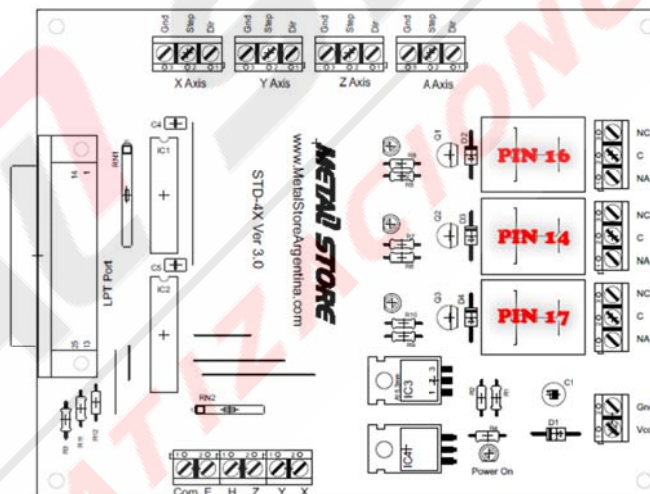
Gnd Step Dir
O3 O2 O1
X Axis

Gnd Step Dir
O3 O2 O1
Y Axis

Gnd Step Dir
O3 O2 O1
Z Axis

Gnd Step Dir
O3 O2 O1
A Axis

C4
IC1
RN1
14 1
LPT Port
25 13
C5
IC2

STD-4X Ver 3.0
www.MetalStoreArgentina.com
METAL STORE

Q1
D2
R8
PIN 16
NC
C
NA

Q2
D3
R9
PIN 14
NC
C
NA

Q3
D4
R10
PIN 17
NC
C
NA

IC3
1 2 3
R7
R1
C1
Gnd
Vcc

IC4
R4
D1
Power On

RN2
R3
R5
R12

1 O 2 O 1 O 2 O 1 O 2 O
Com E H Z Y X